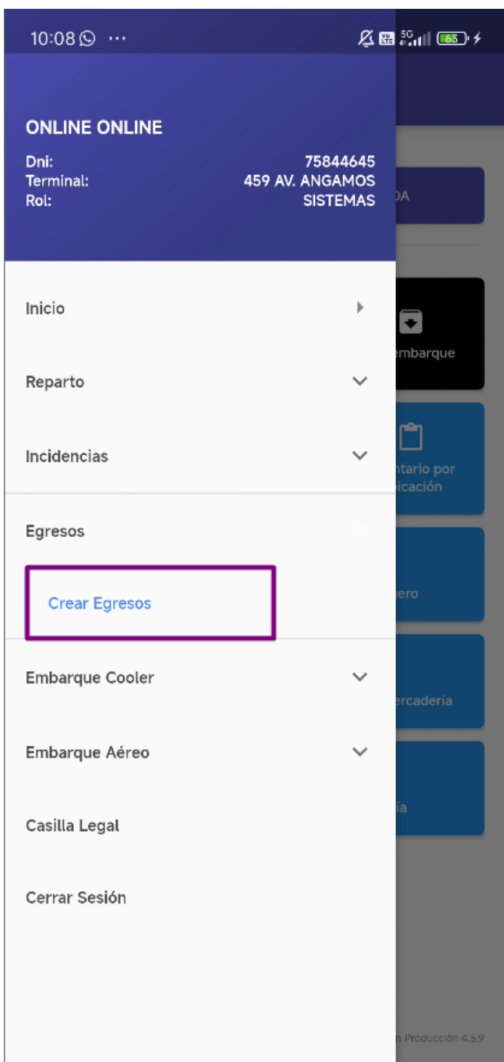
10:08 ···

5G 65

ONLINE ONLINE

Dni: 75844645
Terminal: 459 AV. ANGAMOS
Rol: SISTEMAS

DA

Inicio

Reparto

Incidencias

Egresos

Crear Egresos

Embarque Cooler

Embarque Aéreo

Casilla Legal

Cerrar Sesión

embarque

ntario por
icación

ero

ercadería

ía

n Producción 4.5.9